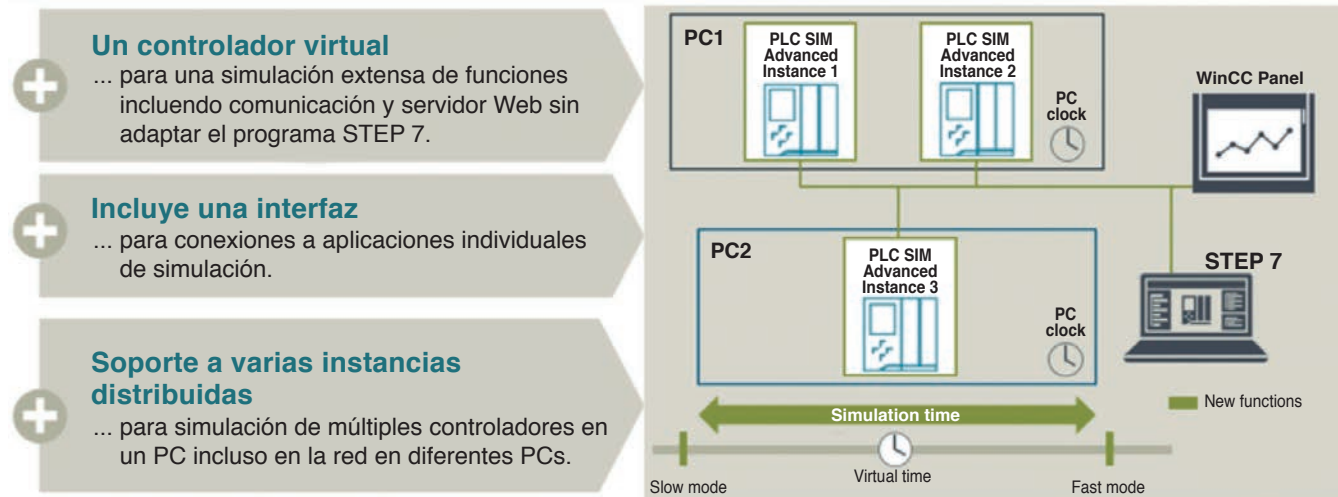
Un controlador virtual
... para una simulación extensa de funciones incluendo comunicación y servidor Web sin adaptar el programa STEP 7.

Incluye una interfaz
... para conexiones a aplicaciones individuales de simulación.

Soporte a varias instancias distribuidas
... para simulación de múltiples controladores en un PC incluso en la red en diferentes PCs.

PC1
PLC SIM Advanced Instance 1
PLC SIM Advanced Instance 2
PC clock
WinCC Panel
PC2
PLC SIM Advanced Instance 3
PC clock
STEP 7
New functions
Simulation time
Slow mode
Virtual time
Fast mode